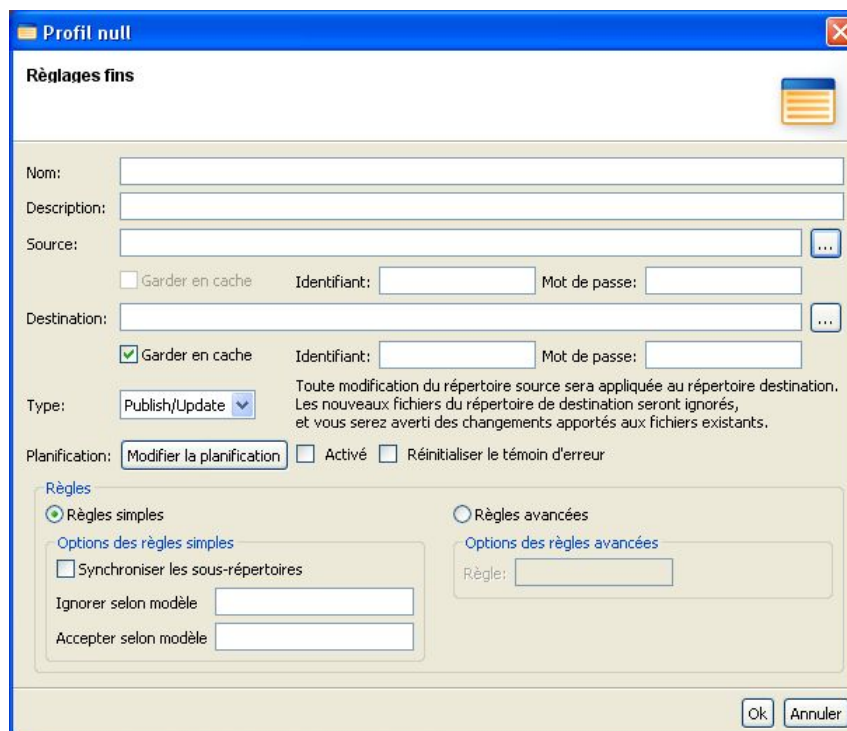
Profil null

Règlages fins

Nom:

Description:

Source: ...

Garder en cache Identifiant: Mot de passe:

Destination: ...

Garder en cache Identifiant: Mot de passe:

Type: Publish/Update

Toute modification du répertoire source sera appliquée au répertoire destination. Les nouveaux fichiers du répertoire de destination seront ignorés, et vous serez averti des changements apportés aux fichiers existants.

Planification: Modifier la planification Activé Réinitialiser le témoin d'erreur

Règles

Règles simples

Options des règles simples

Synchroniser les sous-répertoires

Ignorer selon modèle

Accepter selon modèle

Règles avancées

Options des règles avancées

Règle:

Ok Annuler